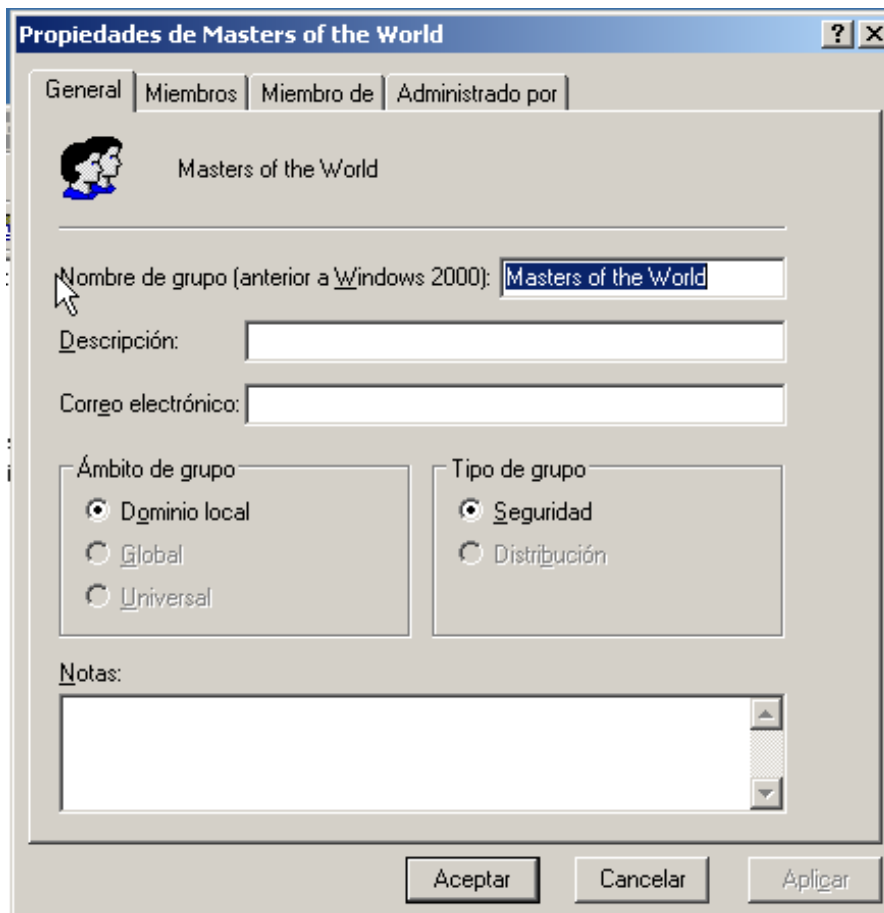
Propiedades de Masters of the World
? X
General | Miembros | Miembro de | Administrado por

Masters of the World

Nombre de grupo (anterior a Windows 2000): Masters of the World

Descripción:

Correo electrónico:

Ámbito de grupo
Dominio local
Global
Universal

Tipo de grupo
Seguridad
Distribución

Notas:

Aceptar
Cancelar
Aplicar